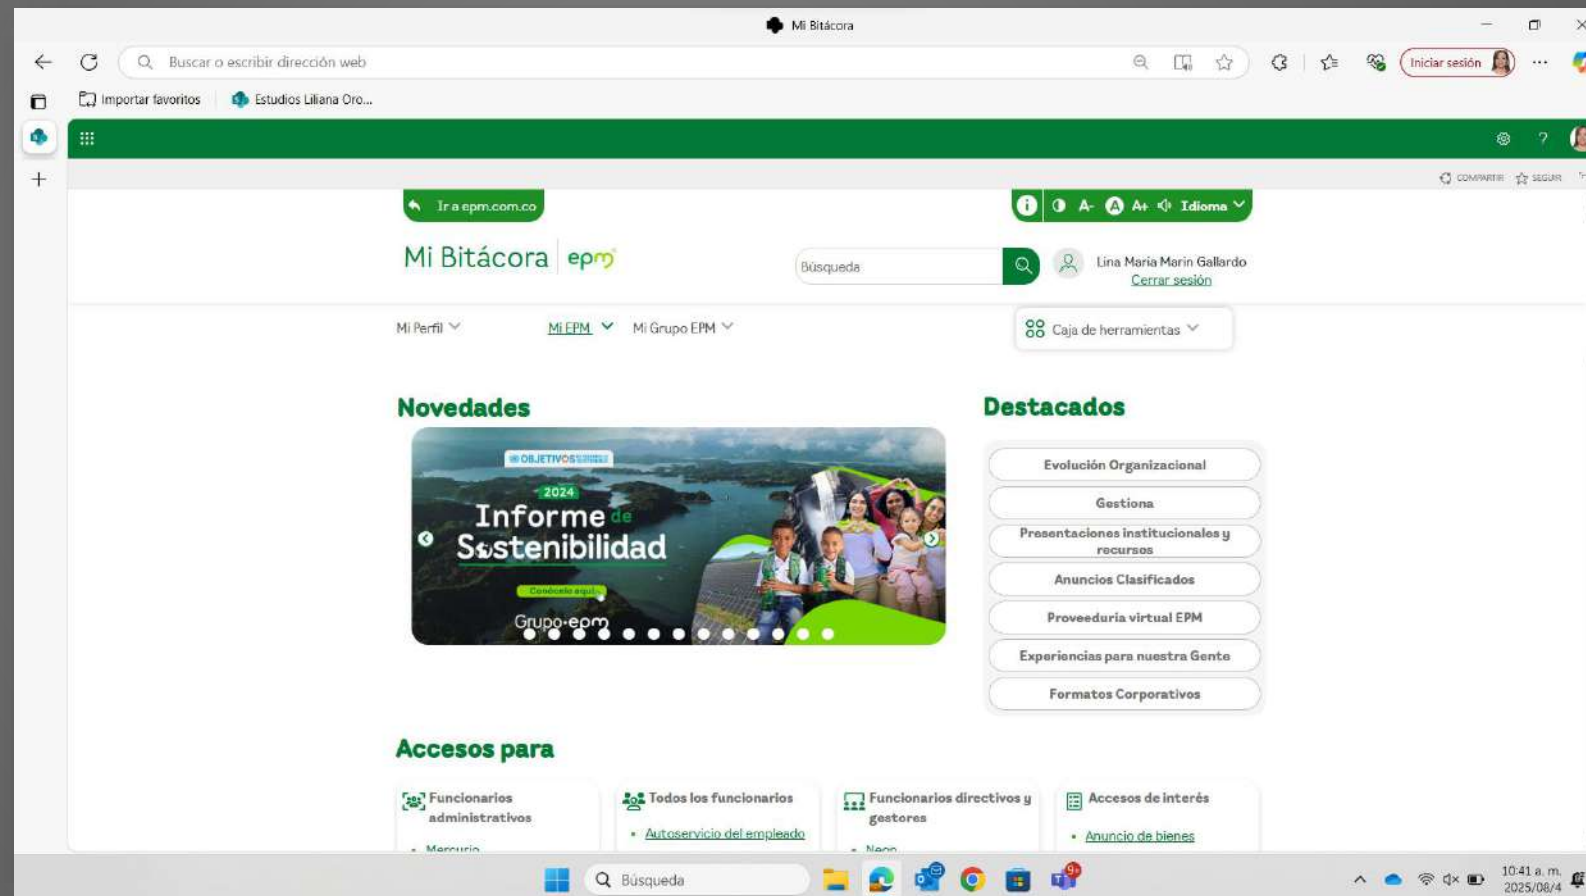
Mi Bitácora

Buscar o escribir dirección web

Iniciar sesión

Importar favoritos
Estudios Liliana Oro...

COMPARTIR SEGUIR

Ir a epm.com.co

A- A A+ Idioma

Mi Bitácora epm

Búsqueda

Lina Maria Marin Gallardo
Cerrar sesión

Mi Perfil
Mi EPM
Mi Grupo EPM
Caja de herramientas

Novedades

OBJETIVOS
2024
Informe de Sostenibilidad
Conócelo aquí
Grupo·epm

Destacados

Evolución Organizacional
Gestiona
Presentaciones institucionales y recursos
Anuncios Clasificados
Proveeduría virtual EPM
Experiencias para nuestra Gente
Formatos Corporativos

Accesos para

Funcionarios administrativos
Mercurio

Todos los funcionarios
Autoservicio del empleado

Funcionarios directivos y gestores
Neon

Accesos de interés
Anuncio de bienes

Búsqueda

10:41 a. m.
2025/08/4